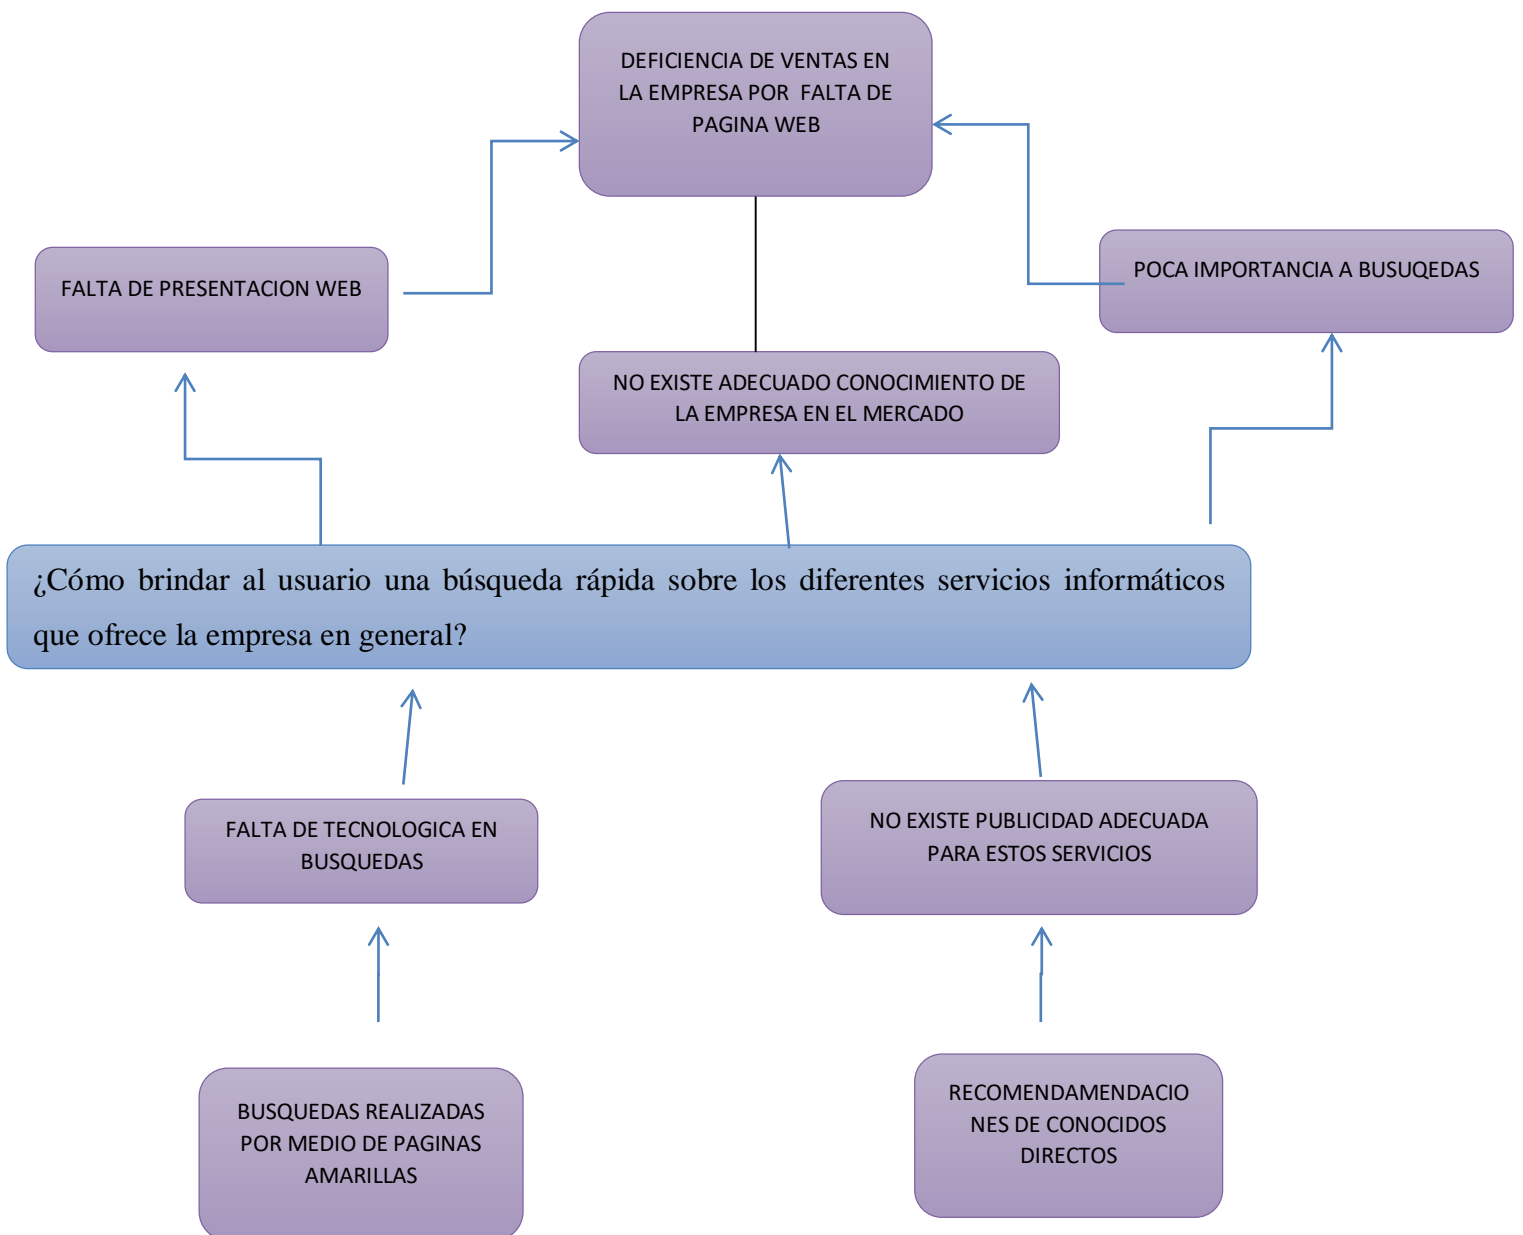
DEFICIENCIA DE VENTAS EN LA EMPRESA POR FALTA DE PAGINA WEB

FALTA DE PRESENTACION WEB

NO EXISTE ADECUADO CONOCIMIENTO DE LA EMPRESA EN EL MERCADO

POCA IMPORTANCIA A BUSUQEDAS

¿Cómo brindar al usuario una búsqueda rápida sobre los diferentes servicios informáticos que ofrece la empresa en general?

FALTA DE TECNOLOGICA EN BUSQUEDAS

NO EXISTE PUBLICIDAD ADECUADA PARA ESTOS SERVICIOS

BUSQUEDAS REALIZADAS POR MEDIO DE PAGINAS AMARILLAS

RECOMENDAMENDACIONES DE CONOCIDOS DIRECTOS